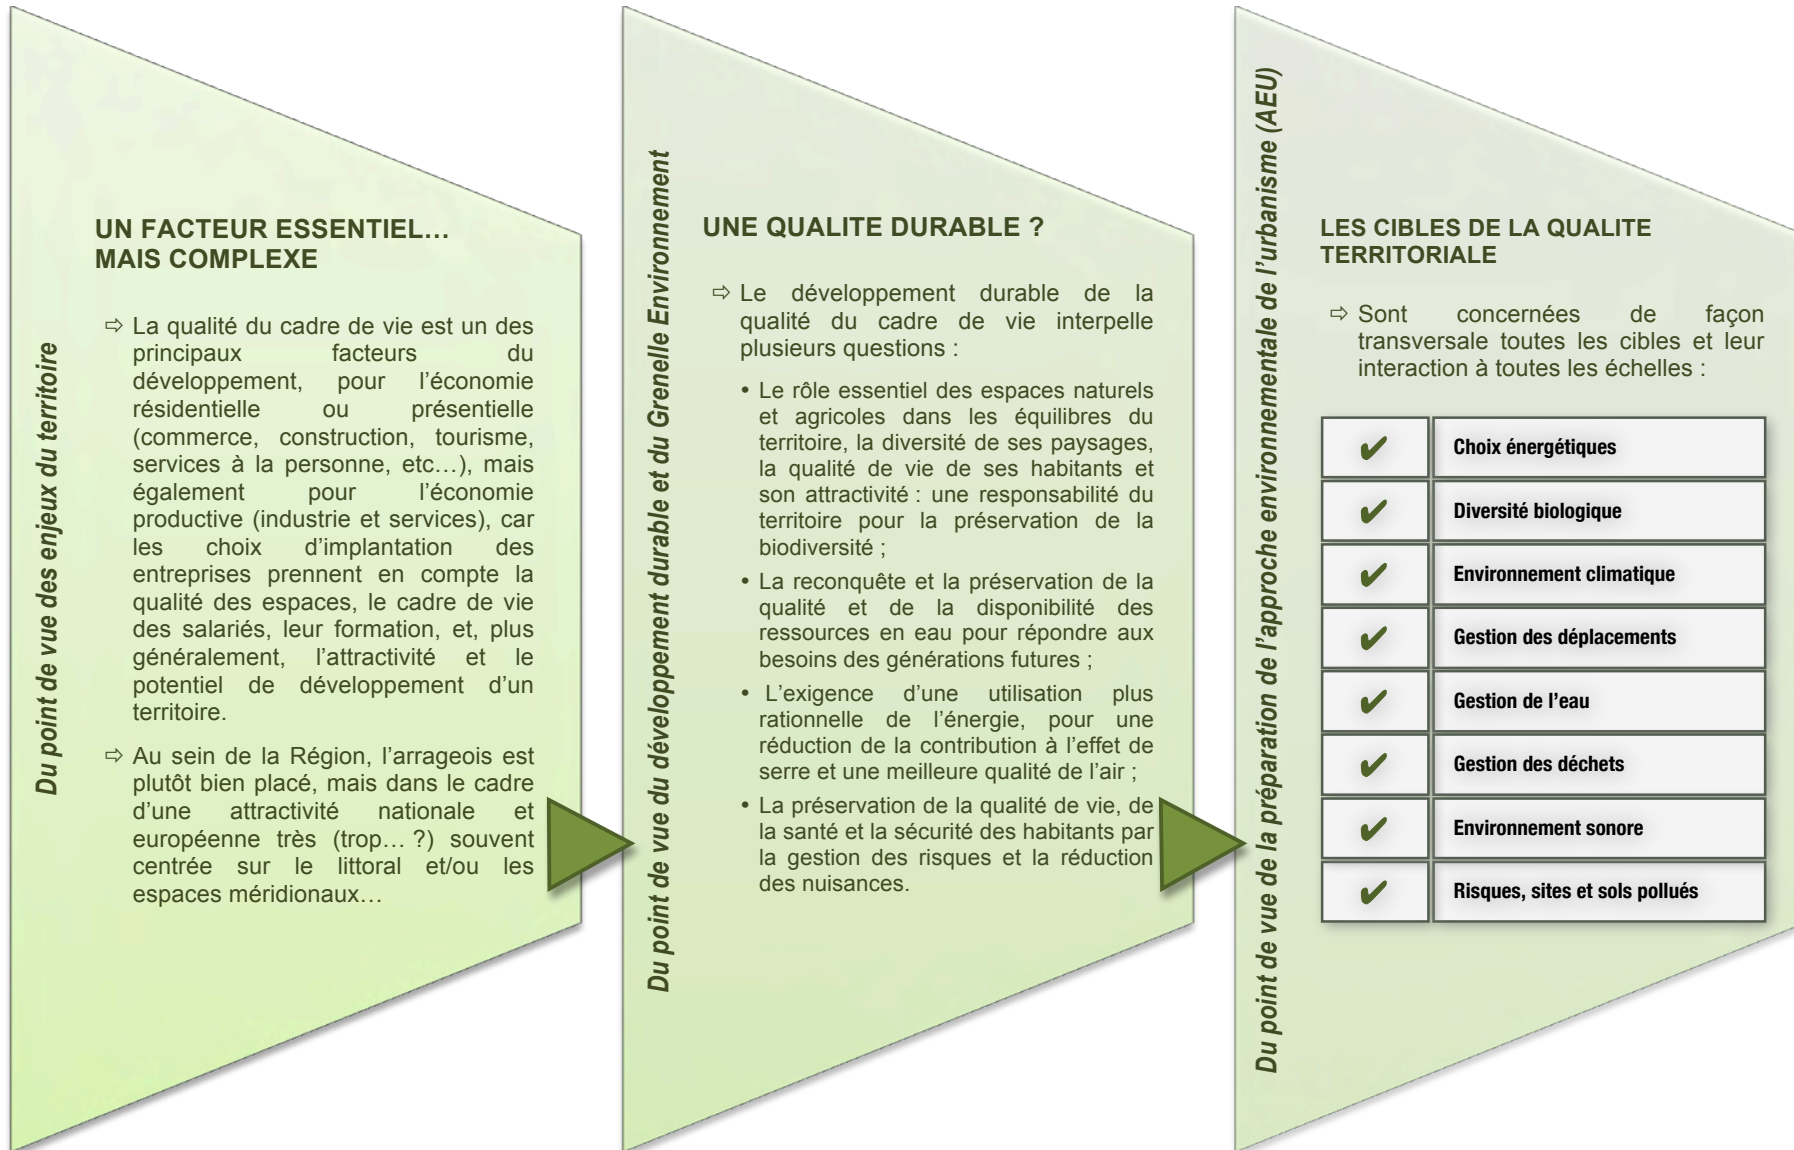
Du point de vue des enjeux du territoire

UN FACTEUR ESSENTIEL… MAIS COMPLEXE

⇨ La qualité du cadre de vie est un des principaux facteurs du développement, pour l'économie résidentielle ou présentielle (commerce, construction, tourisme, services à la personne, etc…), mais également pour l'économie productive (industrie et services), car les choix d'implantation des entreprises prennent en compte la qualité des espaces, le cadre de vie des salariés, leur formation, et, plus généralement, l'attractivité et le potentiel de développement d'un territoire.

⇨ Au sein de la Région, l'arrageois est plutôt bien placé, mais dans le cadre d'une attractivité nationale et européenne très (trop… ?) souvent centrée sur le littoral et/ou les espaces méridionaux…

Du point de vue du développement durable et du Grenelle Environnement

UNE QUALITE DURABLE ?

⇨ Le développement durable de la qualité du cadre de vie interpelle plusieurs questions :

• Le rôle essentiel des espaces naturels et agricoles dans les équilibres du territoire, la diversité de ses paysages, la qualité de vie de ses habitants et son attractivité : une responsabilité du territoire pour la préservation de la biodiversité ;

• La reconquête et la préservation de la qualité et de la disponibilité des ressources en eau pour répondre aux besoins des générations futures ;

• L'exigence d'une utilisation plus rationnelle de l'énergie, pour une réduction de la contribution à l'effet de serre et une meilleure qualité de l'air ;

• La préservation de la qualité de vie, de la santé et la sécurité des habitants par la gestion des risques et la réduction des nuisances.

Du point de vue de la préparation de l'approche environnementale de l'urbanisme (AEU)

LES CIBLES DE LA QUALITE TERRITORIALE

⇨ Sont concernées de façon transversale toutes les cibles et leur interaction à toutes les échelles :

| | |
|---|---|
| ✔ | Choix énergétiques |
| ✔ | Diversité biologique |
| ✔ | Environnement climatique |
| ✔ | Gestion des déplacements |
| ✔ | Gestion de l'eau |
| ✔ | Gestion des déchets |
| ✔ | Environnement sonore |
| ✔ | Risques, sites et sols pollués |